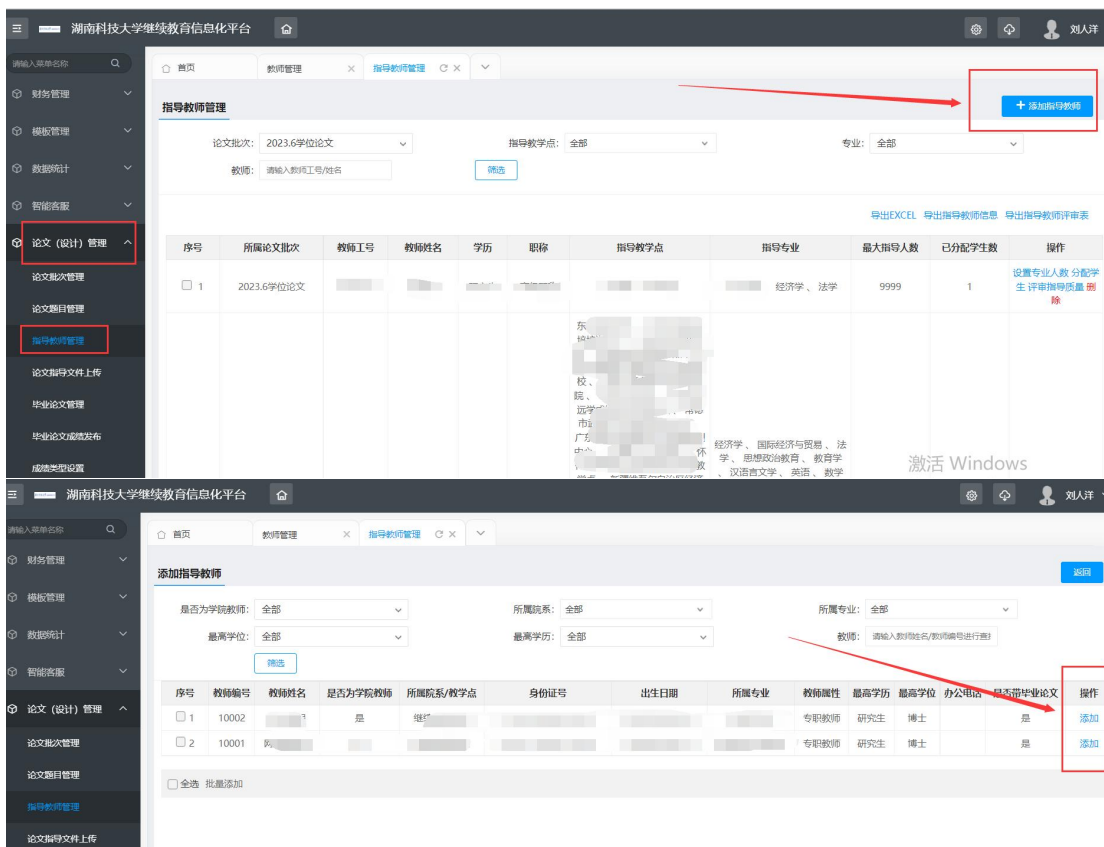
湖南科技大学继续教育信息化平台

刘人洋

请输入菜单名称

财务管理

模板管理

数据统计

智能客服

论文（设计）管理

论文批次管理

论文题目管理

指导教师管理

论文指导文件上传

毕业论文管理

毕业论文成绩发布

成绩类型设置

首页 | 教师管理 | 指导教师管理

指导教师管理

+ 添加指导教师

论文批次: 2023.6学位论文

指导教学点: 全部

专业: 全部

教师: 请输入教师工号/姓名

筛选

导出EXCEL 导出指导教师信息 导出指导教师评审表

| 序号 | 所属论文批次 | 教师工号 | 教师姓名 | 学历 | 职称 | 指导教学点 | 指导专业 | 最大指导人数 | 已分配学生数 | 操作 |
|---|---|---|---|---|---|---|---|---|---|---|
| 1 | 2023.6学位论文 | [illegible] | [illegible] | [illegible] | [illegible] | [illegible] | 经济学、法学 | 9999 | 1 | 设置专业人数 分配学生 评审指导质量 删除 |
| | | | | | | 东 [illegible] 校、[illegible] 院、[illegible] 远学 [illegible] 市 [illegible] 广 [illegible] 中 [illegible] | 经济学、国际经济与贸易、法学、思想政治教育、教育学、汉语言文学、英语、数学 | | | |

激活 Windows

湖南科技大学继续教育信息化平台

刘人洋

请输入菜单名称

财务管理

模板管理

数据统计

智能客服

论文（设计）管理

论文批次管理

论文题目管理

指导教师管理

论文指导文件上传

首页 | 教师管理 | 指导教师管理

添加指导教师

返回

是否为学院教师: 全部

所属院系: 全部

所属专业: 全部

最高学位: 全部

最高学历: 全部

教师: 请输入教师姓名/教师编号进行查

筛选

| 序号 | 教师编号 | 教师姓名 | 是否为学院教师 | 所属院系/教学点 | 身份证号 | 出生日期 | 所属专业 | 教师属性 | 最高学历 | 最高学位 | 办公电话 | 是否带毕业论文 | 操作 |
|---|---|---|---|---|---|---|---|---|---|---|---|---|---|
| 1 | 10002 | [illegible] | 是 | 继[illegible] | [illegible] | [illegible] | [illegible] | 专职教师 | 研究生 | 博士 | | 是 | 添加 |
| 2 | 10001 | 阮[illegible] | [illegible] | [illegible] | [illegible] | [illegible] | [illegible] | 专职教师 | 研究生 | 博士 | | 是 | 添加 |

全选 批量添加